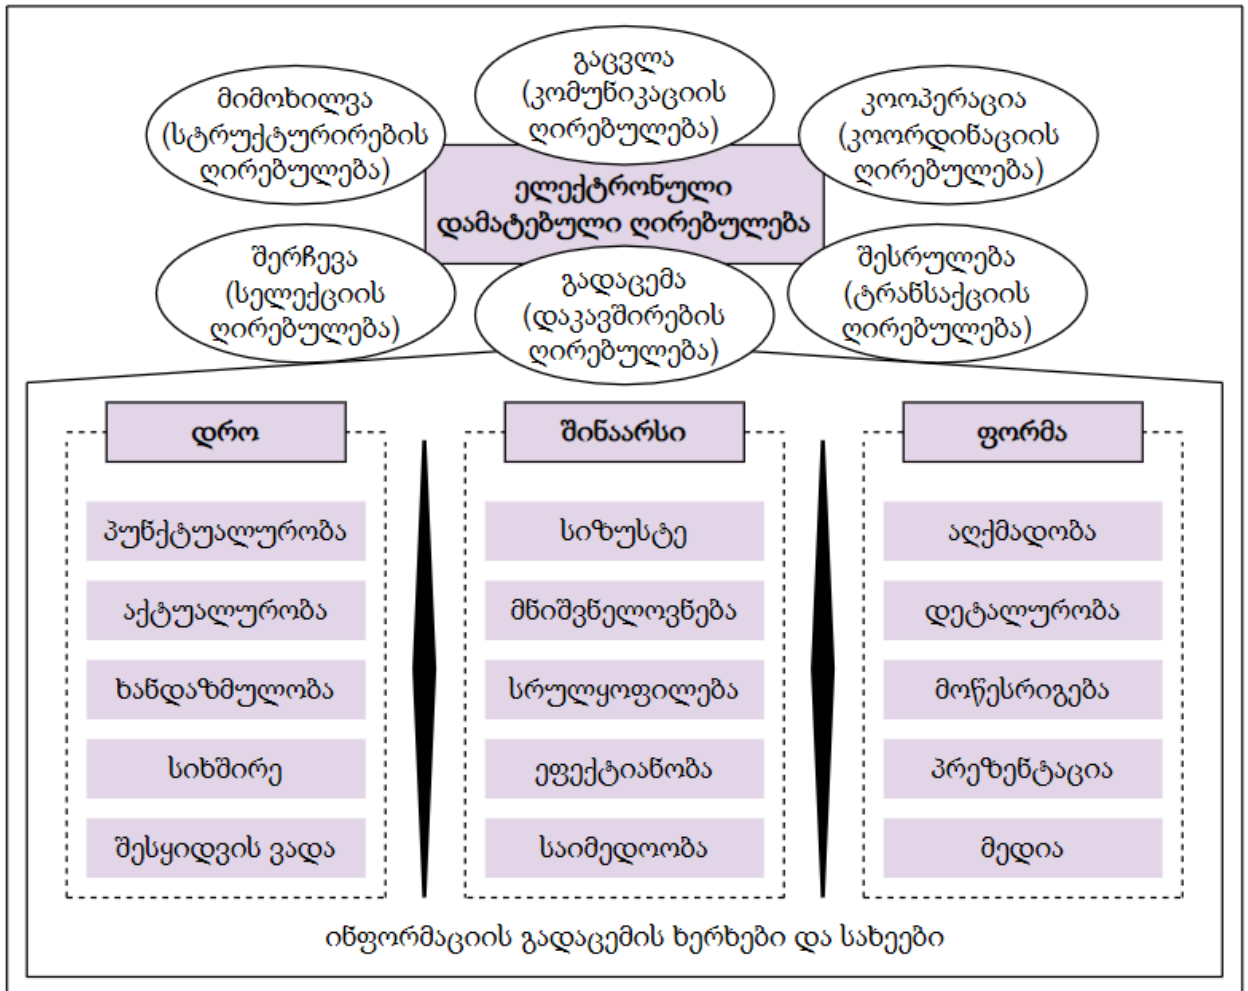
მიმოხილვა (სტრუქტურირების ღირებულება)

გაცვლა (კომუნიკაციის ღირებულება)

კოოპერაცია (კოორდინაციის ღირებულება)

ელექტრონული დამატებული ღირებულება

შერჩევა (სელექციის ღირებულება)

გადაცემა (დაკავშირების ღირებულება)

შესრულება (ტრანსაქციის ღირებულება)

დრო

პუნქტუალურობა

აქტუალურობა

ხანდაზმულობა

სიხშირე

შესყიდვის ვადა

შინაარსი

სიზუსტე

მნიშვნელოვნება

სრულყოფილება

ეფექტიანობა

საიმედოობა

ფორმა

აღქმადობა

დეტალურობა

მოწესრიგება

პრეზენტაცია

მედია

ინფორმაციის გადაცემის ხერხები და სახეები